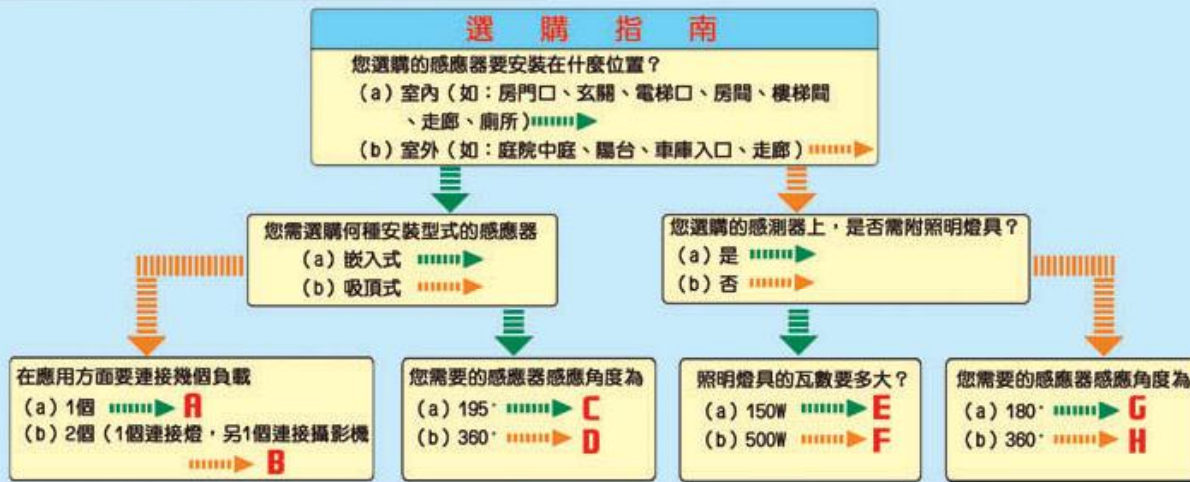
選　購　指　南

您選購的感應器要安裝在什麼位置？
（a）室內（如：房門口、玄關、電梯口、房間、樓梯間、走廊、廁所）
（b）室外（如：庭院中庭、陽台、車庫入口、走廊）

您需選購何種安裝型式的感應器
（a）嵌入式
（b）吸頂式

您選購的感測器上，是否需附照明燈具？
（a）是
（b）否

在應用方面要連接幾個負載
（a）1個 A
（b）2個（1個連接燈，另1個連接攝影機 B

您需要的感應器感應角度為
（a）195˚ C
（b）360˚ D

照明燈具的瓦數要多大？
（a）150W E
（b）500W F

您需要的感應器感應角度為
（a）180˚ G
（b）360˚ H